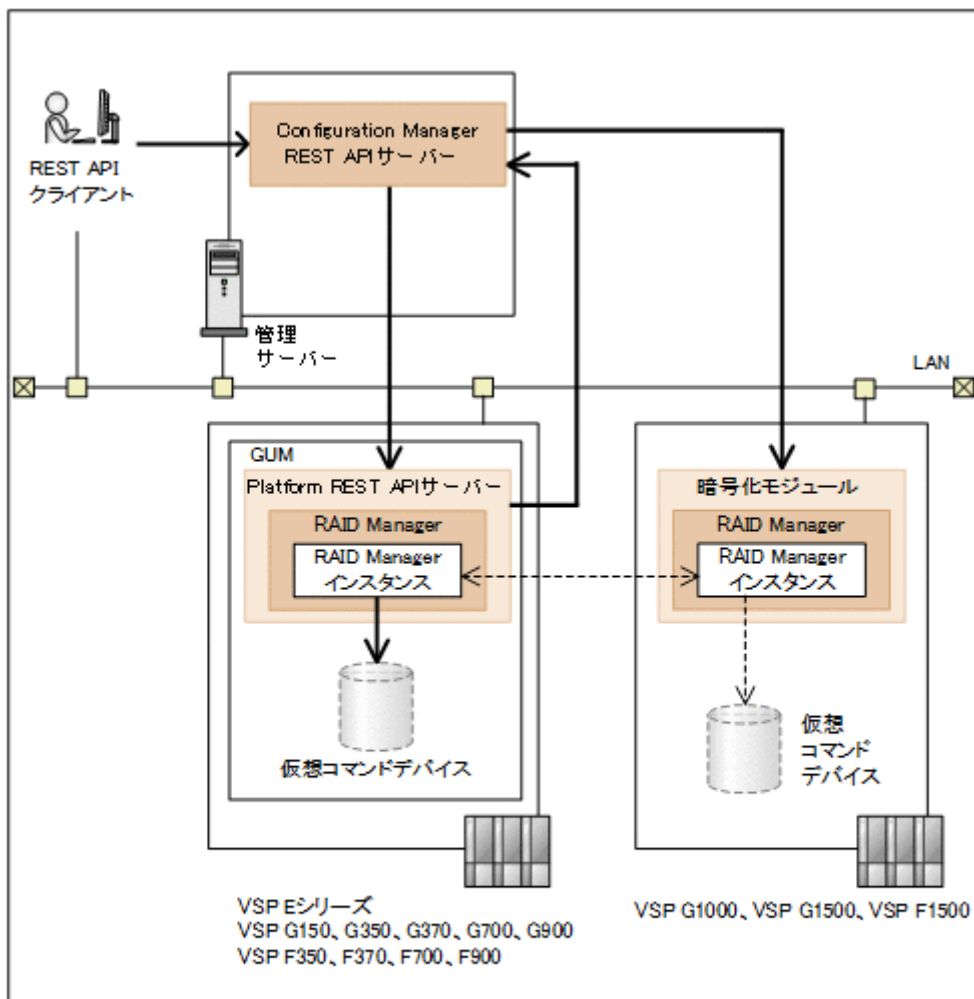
REST API
クライアント

Configuration Manager
REST APIサーバー

管理
サーバー

LAN

GUM

Platform REST APIサーバー

RAID Manager

RAID Manager
インスタンス

仮想コマンドデバイス

暗号化モジュール

RAID Manager

RAID Manager
インスタンス

仮想
コマンド
デバイス

VSP Eシリーズ
VSP G150、G350、G370、G700、G900
VSP F350、F370、F700、F900

VSP G1000、VSP G1500、VSP F1500